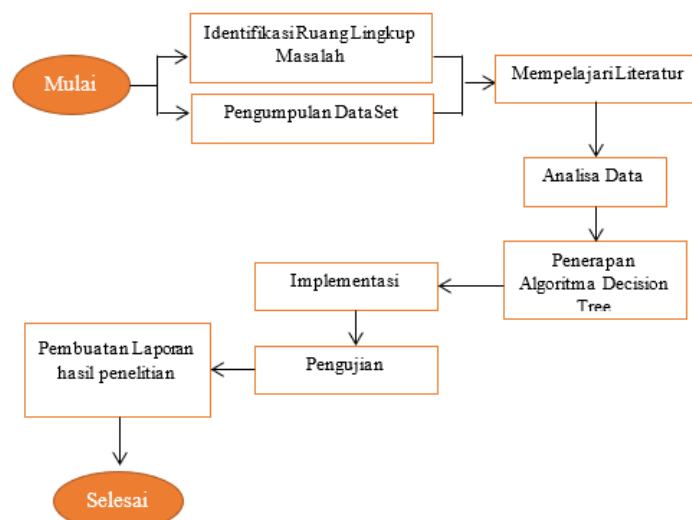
Mulai

Identifikasi Ruang Lingkup Masalah

Pengumpulan DataSet

Mempelajari Literatur

Analisa Data

Penerapan Algoritma Decision Tree

Implementasi

Pengujian

Pembuatan Laporan hasil penelitian

Selesai